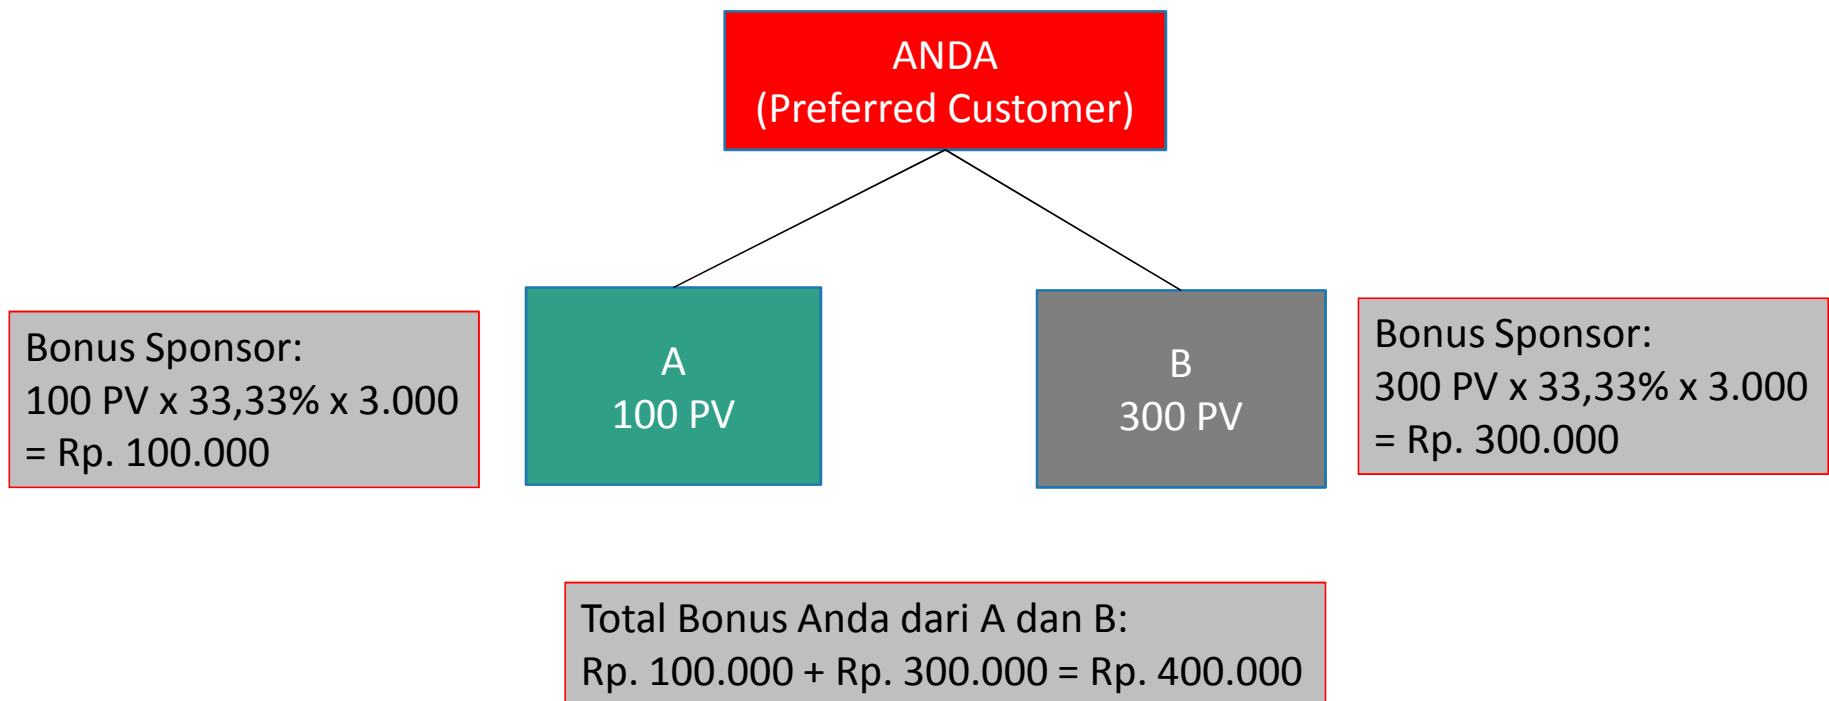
ANDA
(Preferred Customer)

Bonus Sponsor:
100 PV x 33,33% x 3.000
= Rp. 100.000

A
100 PV

B
300 PV

Bonus Sponsor:
300 PV x 33,33% x 3.000
= Rp. 300.000

Total Bonus Anda dari A dan B:
Rp. 100.000 + Rp. 300.000 = Rp. 400.000